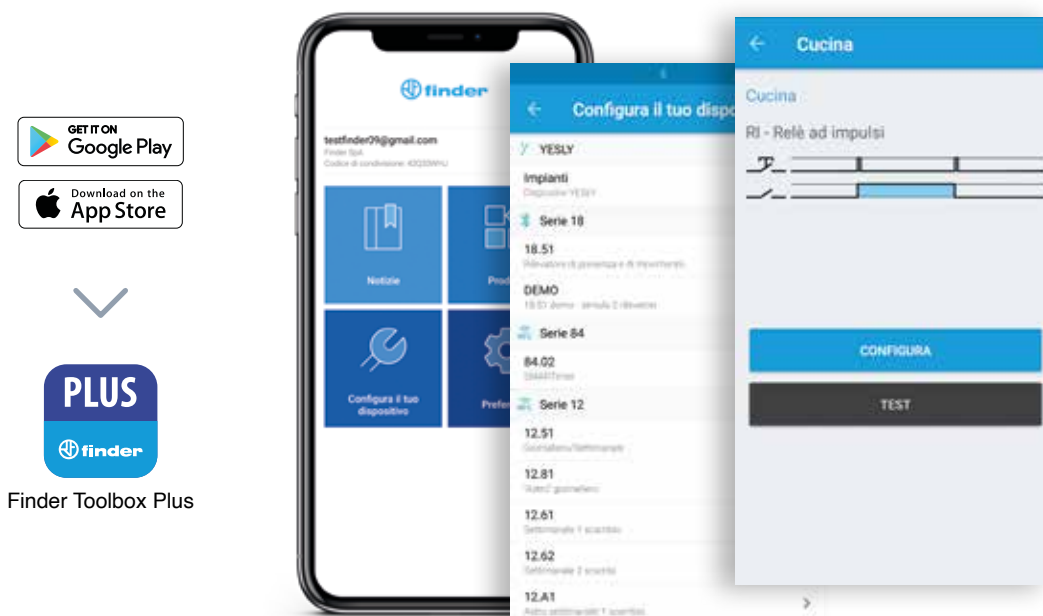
GET IT ON
Google Play

Download on the
App Store

PLUS
finder

Finder Toolbox Plus

finder

testfinder09@gmail.com
Finder SpA
Codice di condivisione: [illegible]

Notizie

Prod

Configura il tuo dispositivo

Prefe

Configura il tuo dispo

YESLY

Impianti
Dispositivi YESLY

Serie 18

18.51
Rilevatore di presenza e di movimento

DEMO
18.51 demo - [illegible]

Serie 84

84.02
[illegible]

Serie 12

12.51
Giornaliero/Settimanale

12.81
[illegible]

12.61
Settimanale 1 scambio

12.62
Settimanale 2 scambi

12.A1
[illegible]

Cucina

Cucina

RI - Relè ad impulsi

CONFIGURA

TEST